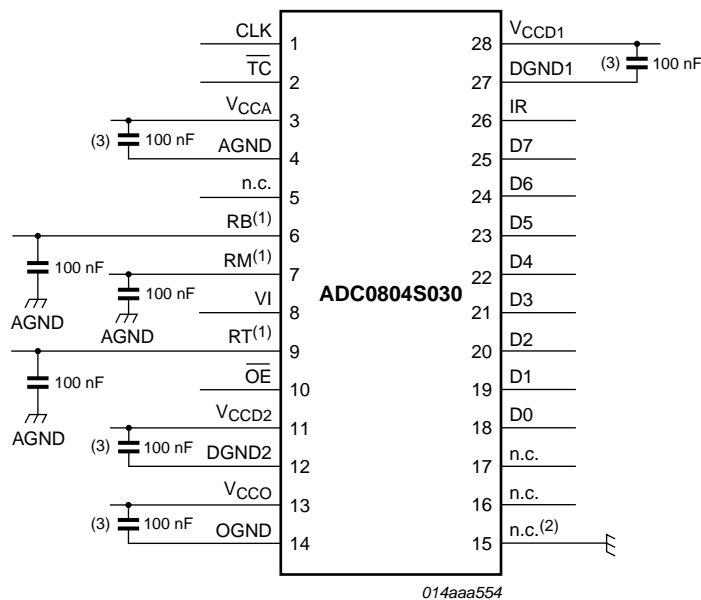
CLK 1
$\overline{TC}$ 2
$V_{CCA}$ 3
(3) 100 nF
AGND 4
n.c. 5
$RB^{(1)}$ 6
100 nF
AGND
$RM^{(1)}$ 7
100 nF
AGND
VI 8
$RT^{(1)}$ 9
100 nF
AGND
$\overline{OE}$ 10
$V_{CCD2}$ 11
(3) 100 nF
DGND2 12
$V_{CCO}$ 13
(3) 100 nF
OGND 14

ADC0804S030

28 $V_{CCD1}$
(3) 100 nF
27 DGND1
26 IR
25 D7
24 D6
23 D5
22 D4
21 D3
20 D2
19 D1
18 D0
17 n.c.
16 n.c.
15 $n.c.^{(2)}$

014aaa554